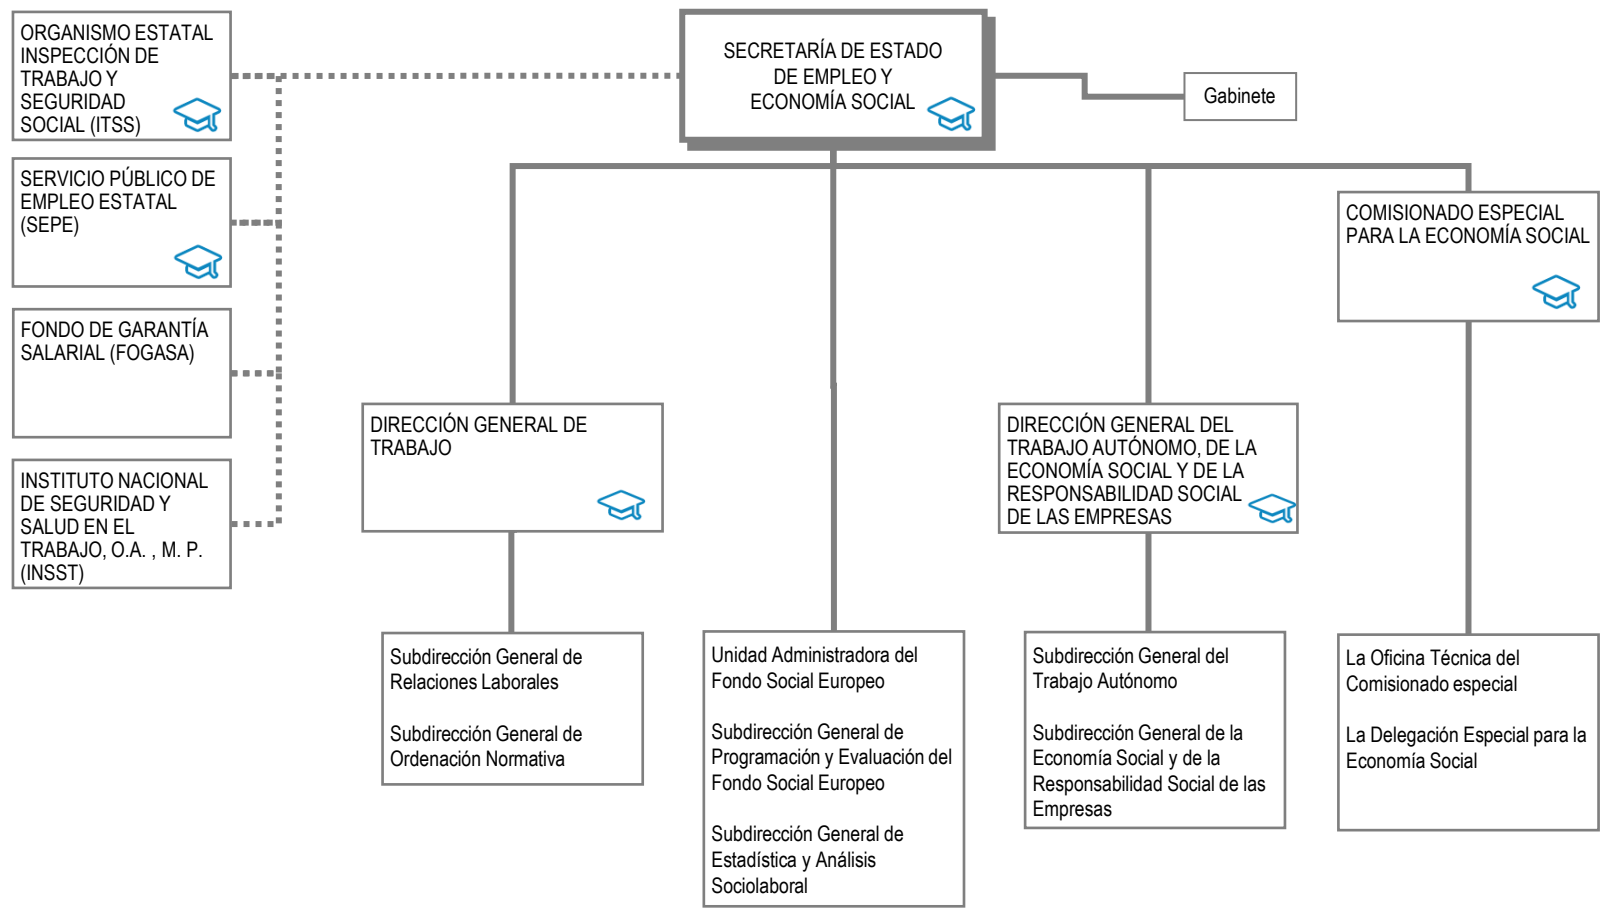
SECRETARÍA DE ESTADO DE EMPLEO Y ECONOMÍA SOCIAL

Gabinete

ORGANISMO ESTATAL INSPECCIÓN DE TRABAJO Y SEGURIDAD SOCIAL (ITSS)

SERVICIO PÚBLICO DE EMPLEO ESTATAL (SEPE)

FONDO DE GARANTÍA SALARIAL (FOGASA)

INSTITUTO NACIONAL DE SEGURIDAD Y SALUD EN EL TRABAJO, O.A. , M. P. (INSST)

COMISIONADO ESPECIAL PARA LA ECONOMÍA SOCIAL

DIRECCIÓN GENERAL DE TRABAJO

DIRECCIÓN GENERAL DEL TRABAJO AUTÓNOMO, DE LA ECONOMÍA SOCIAL Y DE LA RESPONSABILIDAD SOCIAL DE LAS EMPRESAS

Subdirección General de Relaciones Laborales

Subdirección General de Ordenación Normativa

Unidad Administradora del Fondo Social Europeo

Subdirección General de Programación y Evaluación del Fondo Social Europeo

Subdirección General de Estadística y Análisis Sociolaboral

Subdirección General del Trabajo Autónomo

Subdirección General de la Economía Social y de la Responsabilidad Social de las Empresas

La Oficina Técnica del Comisionado especial

La Delegación Especial para la Economía Social